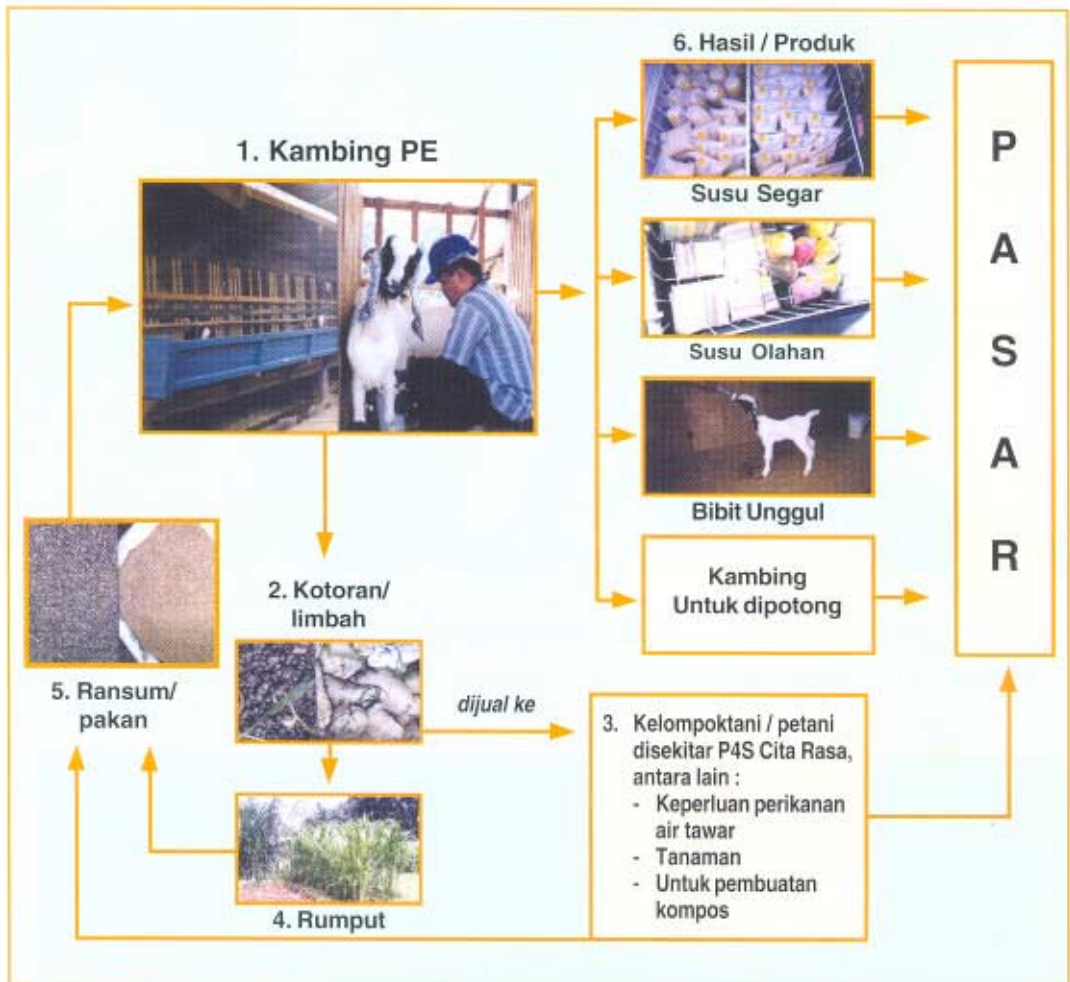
1. Kambing PE

6. Hasil / Produk

Susu Segar

Susu Olahan

Bibit Unggul

Kambing Untuk dipotong

P
A
S
A
R

2. Kotoran/ limbah

dijual ke

3. Kelompoktani / petani disekitar P4S Cita Rasa, antara lain :
- Keperluan perikanan air tawar
- Tanaman
- Untuk pembuatan kompos

4. Rumput

5. Ransum/ pakan